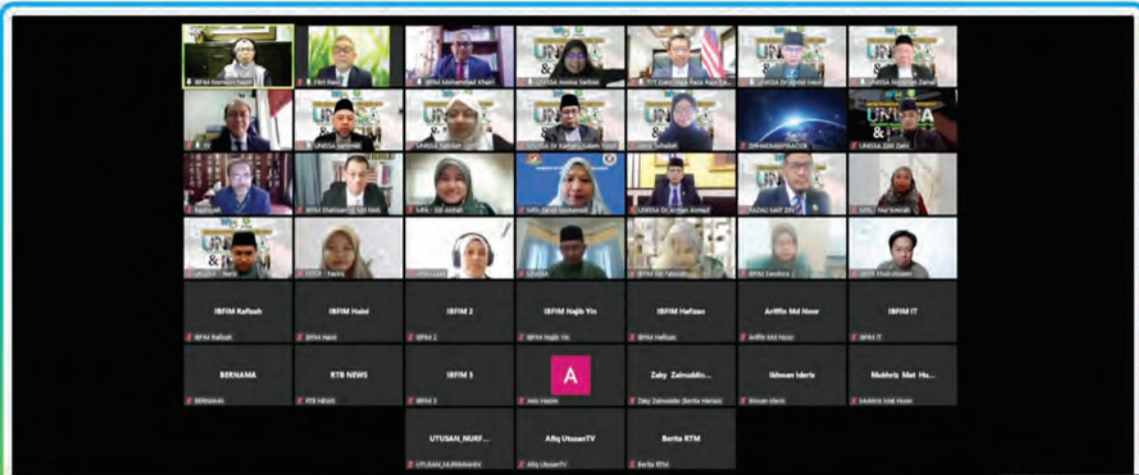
IBFIM Normion Yasin
Fikri Razi
IBFIM Mohammed Khairi
UNISSA Amina Sarbini
YYT Dato Seri Paduka Raja Ca...
UNISSA Dr Amal Nasir
UNISSA Norazean Zainal
UNISSA Sarinah
UNISSA Faizlah
UNISSA Dr Kamaru Salam Yusof
UNISSA Suhailah
DIPHARMAPRACON
UNISSA Zaki Zaini
Razlinzah
IBFIM Shahnaz
IBFIM Siti Aishah
MKa Sarah Mohamed
UNISSA Dr Amran Ahmad
RAZALI MAT ZIN
Nur'Amirah
Hariz
Farina
UNISSA
IBFIM Sandora
IBFIM Raflizah
IBFIM Raflizah
IBFIM Haini
IBFIM Haini
IBFIM 2
IBFIM 2
IBFIM Najib Yin
IBFIM Najib Yin
IBFIM Hafizan
IBFIM Hafizan
Ariffin Md Noor
Ariffin Md Noor
IBFIM IT
IBFIM IT
BERNAMA
BERNAMA
RTB NEWS
RTB NEWS
IBFIM 3
IBFIM 3
A
Anis Hakim
Zaky Zainuddin...
Zaky Zainuddin (Berita Harian)
Ikhwan Idarie
Ikhwan Idarie
Mokhriz Mat Hu...
Mokhriz Mat Husin
UTUSAN_NURF...
UTUSAN_NURFAHANA
Afiq UtusanTV
Afiq UtusanTV
Berita RTM
Berita RTM